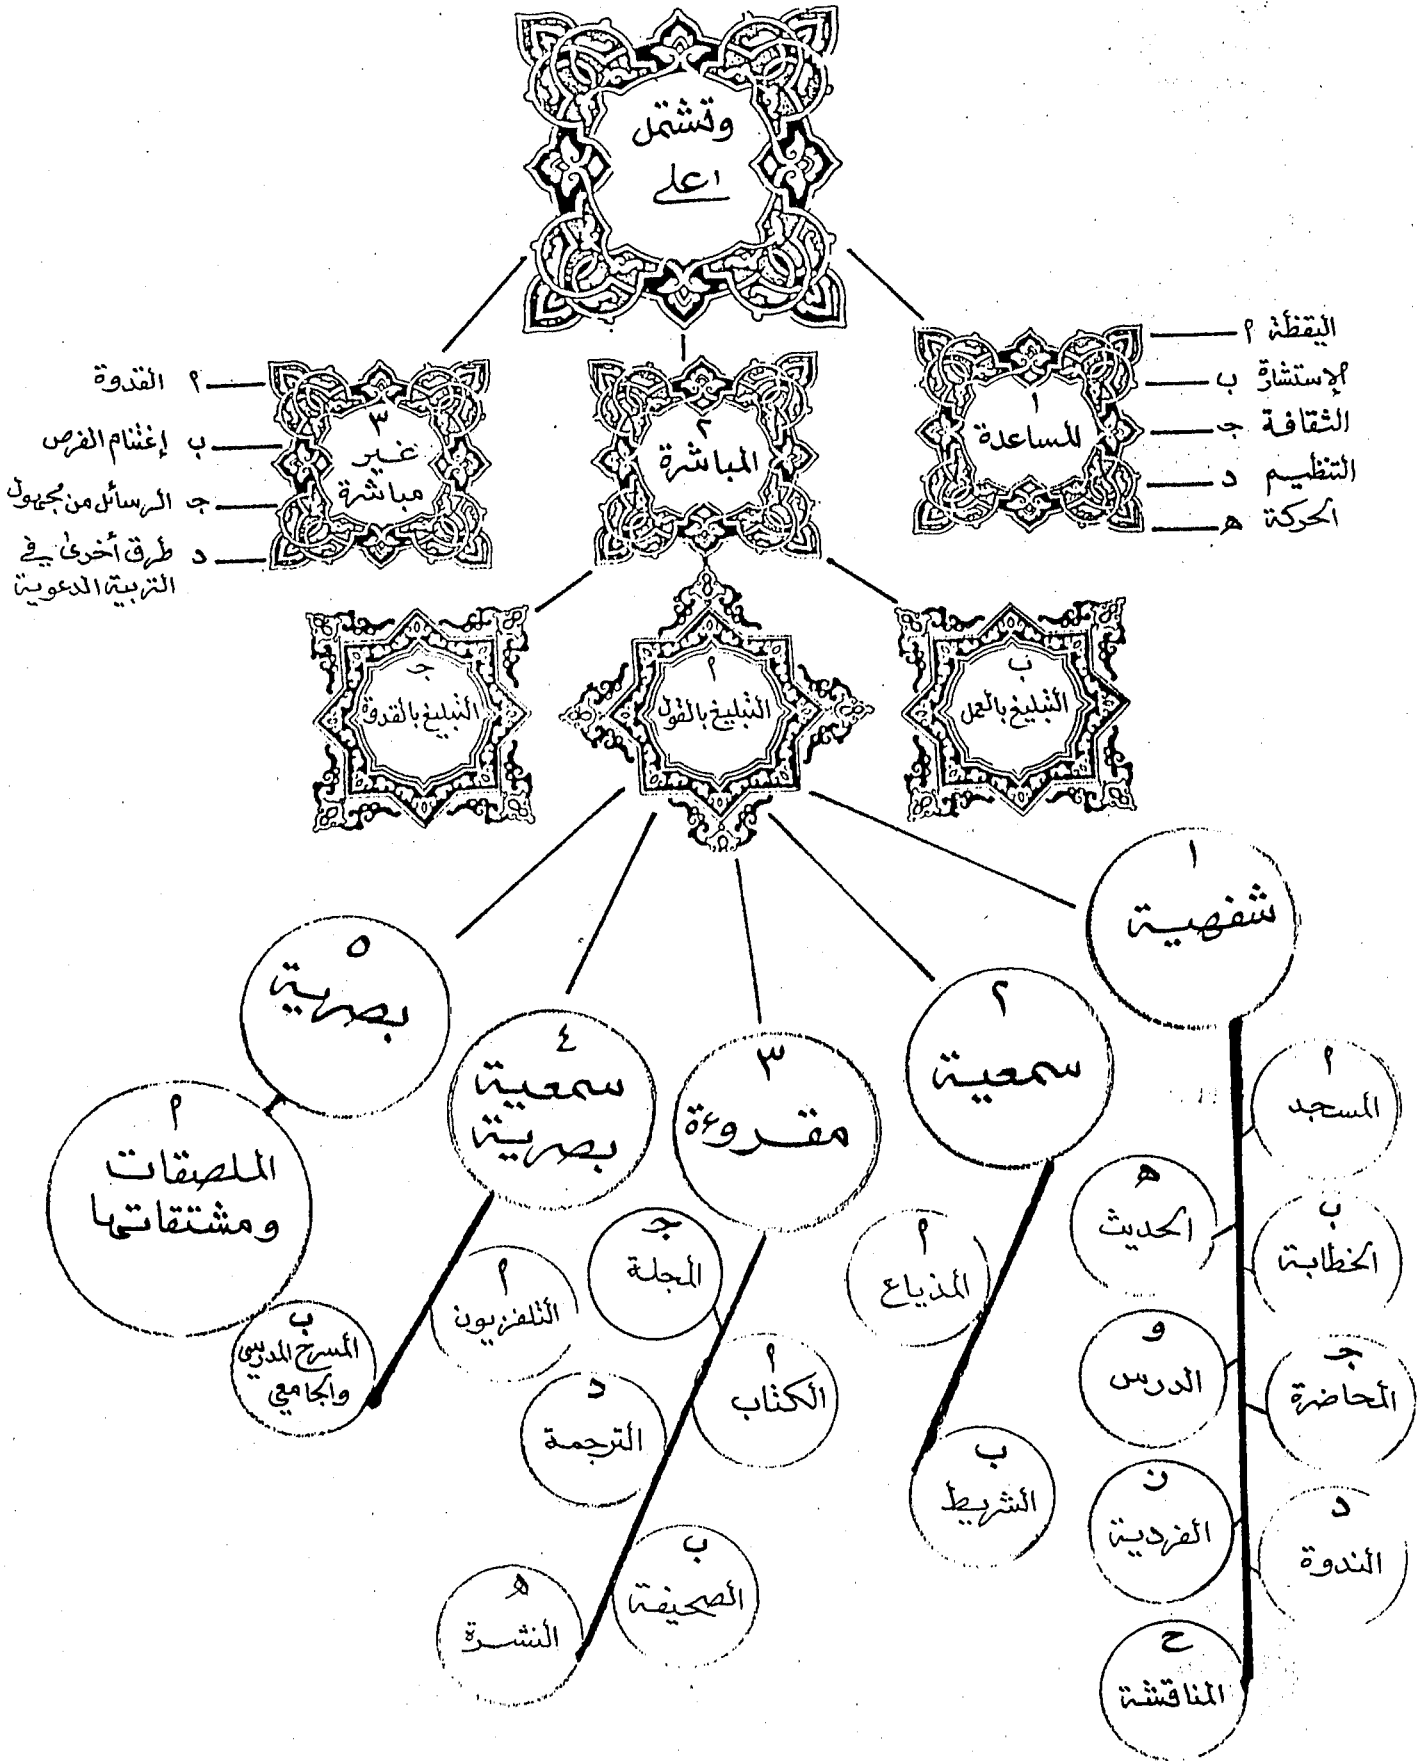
وتشمل على

١
المساعدة

أ اليقظة
ب الإستشارة
جـ الثقافة
د التنظيم
هـ الحركة

٢
المباشرة

٣
غير مباشرة

أ القدوة
ب إغتنام الفرص
جـ الرسائل من مجهول
د طرق أخرى في التربية الدعوية

ب
التبليغ بالعمل

أ
التبليغ بالقول

جـ
التبليغ بالقدوة

١
شفهية

أ
المسجد

ب
الخطابة

جـ
المحاضرة

د
الندوة

هـ
الحديث

و
الدرس

ز
الفردية

ح
المناقشة

٢
سمعية

أ
المذياع

ب
الشريط

٣
مقروءة

أ
الكتاب

ب
الصحيفة

جـ
المجلة

د
الترجمة

هـ
النشرة

٤
سمعية بصرية

أ
التلفزيون

ب
المسرح المدرسي والجامعي

٥
بصرية

أ
الملصقات ومشتقاتها